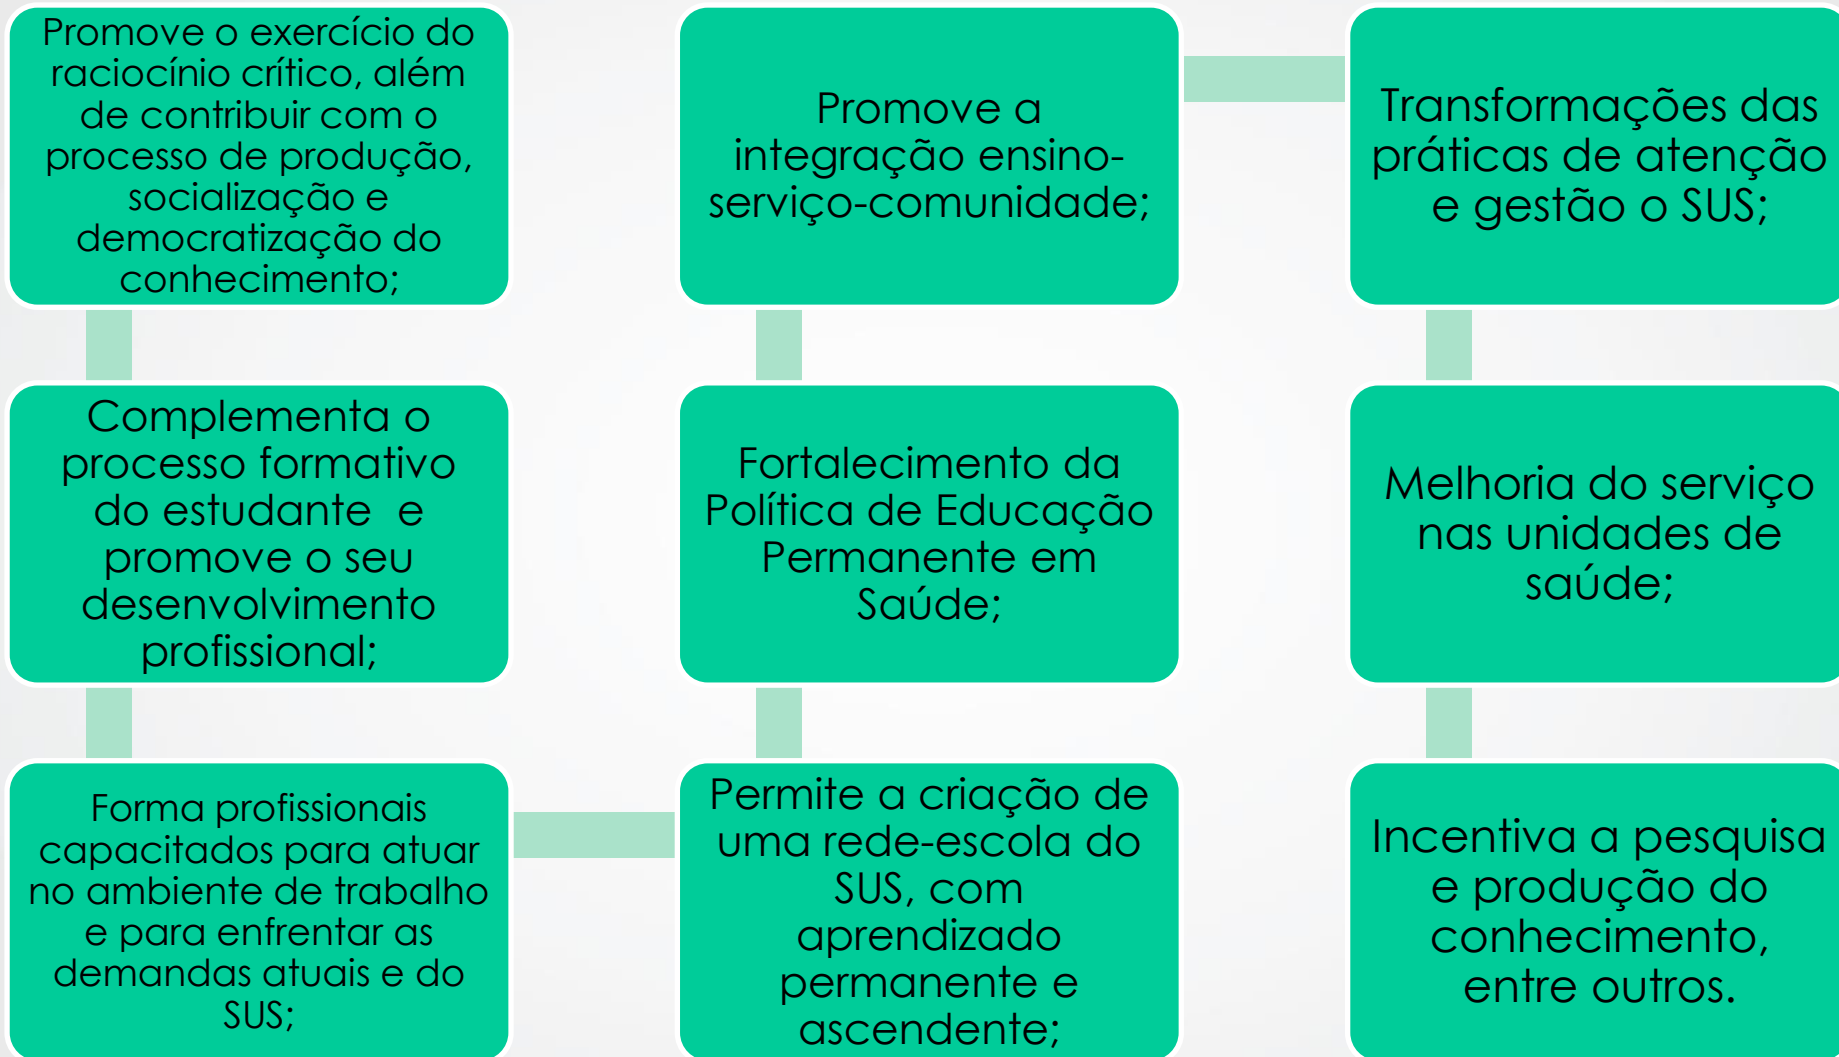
Promove o exercício do raciocínio crítico, além de contribuir com o processo de produção, socialização e democratização do conhecimento;

Complementa o processo formativo do estudante e promove o seu desenvolvimento profissional;

Forma profissionais capacitados para atuar no ambiente de trabalho e para enfrentar as demandas atuais e do SUS;

Permite a criação de uma rede-escola do SUS, com aprendizado permanente e ascendente;

Fortalecimento da Política de Educação Permanente em Saúde;

Promove a integração ensino-serviço-comunidade;

Transformações das práticas de atenção e gestão o SUS;

Melhoria do serviço nas unidades de saúde;

Incentiva a pesquisa e produção do conhecimento, entre outros.